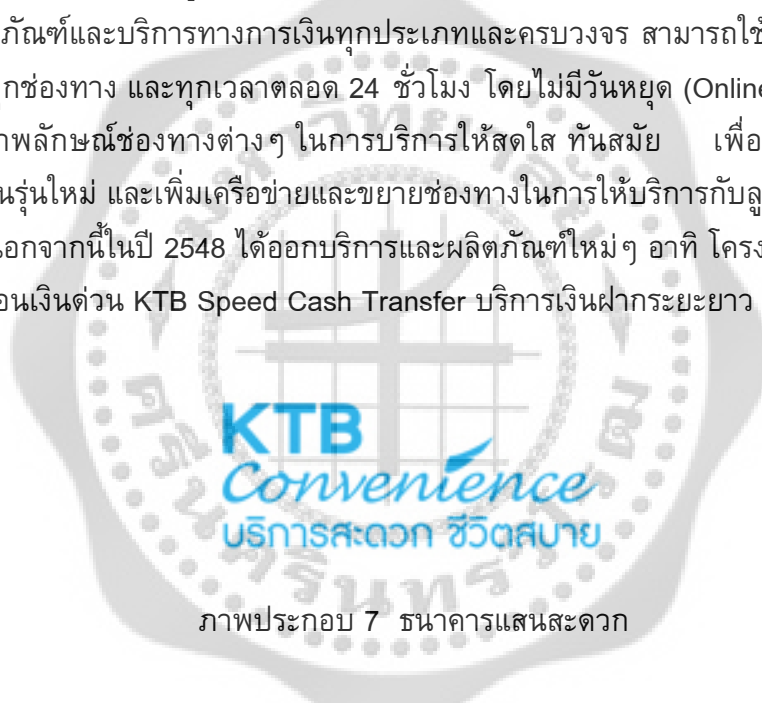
ภัณฑ์และบริการทางการเงินทุกประเภทและครบวงจร สามารถใช้
ุกช่องทาง และทุกเวลาตลอด 24 ชั่วโมง โดยไม่มีวันหยุด (Online
าพลักษณ์ช่องทางต่างๆ ในการบริการให้สดใส ทันสมัย เพื่อ
นรุ่นใหม่ และเพิ่มเครือข่ายและขยายช่องทางในการให้บริการกับลู
อกจากนี้ในปี 2548 ได้ออกบริการและผลิตภัณฑ์ใหม่ๆ อาทิ โครง
อนเงินด่วน KTB Speed Cash Transfer บริการเงินฝากระยะยาว

KTB
Convenience
บริการสะดวก ชีวิตสบาย

ภาพประกอบ 7 ธนาคารแสนสะดวก